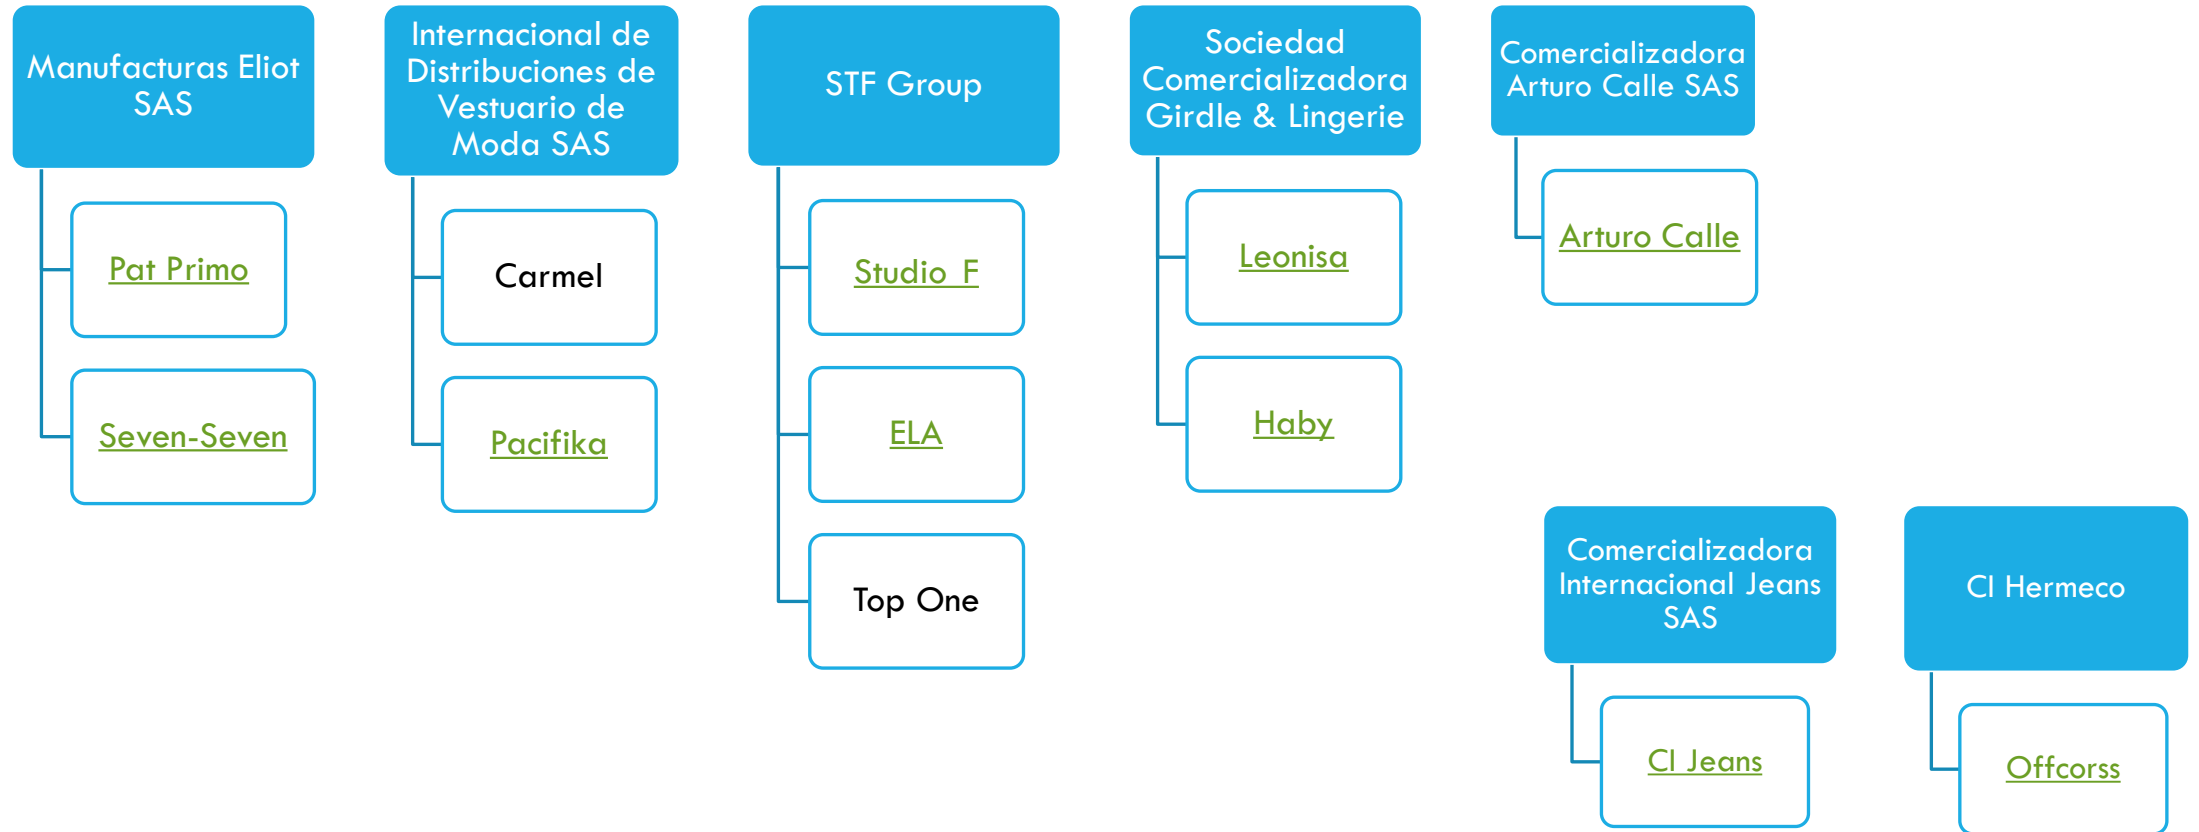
Manufacturas Eliot SAS

Pat Primo

Seven-Seven

Internacional de Distribuciones de Vestuario de Moda SAS

Carmel

Pacifika

STF Group

Studio F

ELA

Top One

Sociedad Comercializadora Girdle & Lingerie

Leonisa

Haby

Comercializadora Arturo Calle SAS

Arturo Calle

Comercializadora Internacional Jeans SAS

CI Jeans

CI Hermeco

Offcorss